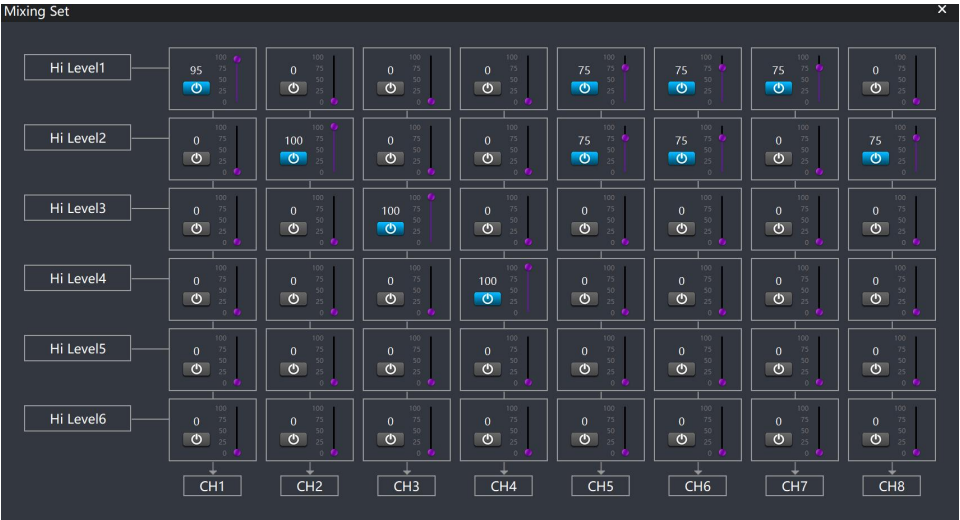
Mixing Set
×

Hi Level1
Hi Level2
Hi Level3
Hi Level4
Hi Level5
Hi Level6

| | CH1 | CH2 | CH3 | CH4 | CH5 | CH6 | CH7 | CH8 |
|---|---|---|---|---|---|---|---|---|
| Hi Level1 | 95 | 0 | 0 | 0 | 75 | 75 | 75 | 0 |
| Hi Level2 | 0 | 100 | 0 | 0 | 75 | 75 | 0 | 75 |
| Hi Level3 | 0 | 0 | 100 | 0 | 0 | 0 | 0 | 0 |
| Hi Level4 | 0 | 0 | 0 | 100 | 0 | 0 | 0 | 0 |
| Hi Level5 | 0 | 0 | 0 | 0 | 0 | 0 | 0 | 0 |
| Hi Level6 | 0 | 0 | 0 | 0 | 0 | 0 | 0 | 0 |

100
75
50
25
0

CH1 CH2 CH3 CH4 CH5 CH6 CH7 CH8